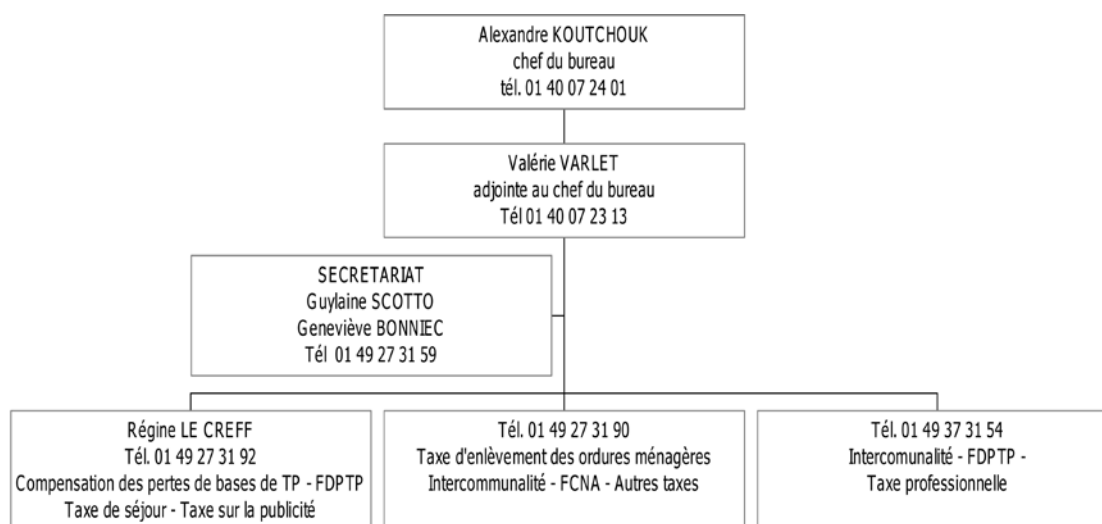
Alexandre KOUTCHOUK
chef du bureau
tél. 01 40 07 24 01

Valérie VARLET
adjointe au chef du bureau
Tél 01 40 07 23 13

SECRETARIAT
Guylaine SCOTTO
Geneviève BONNIEC
Tél 01 49 27 31 59

Régine LE CREFF
Tél. 01 49 27 31 92
Compensation des pertes de bases de TP - FDPTP
Taxe de séjour - Taxe sur la publicité

Tél. 01 49 27 31 90
Taxe d'enlèvement des ordures ménagères
Intercommunalité - FCNA - Autres taxes

Tél. 01 49 37 31 54
Intercomunalité - FDPTP -
Taxe professionnelle